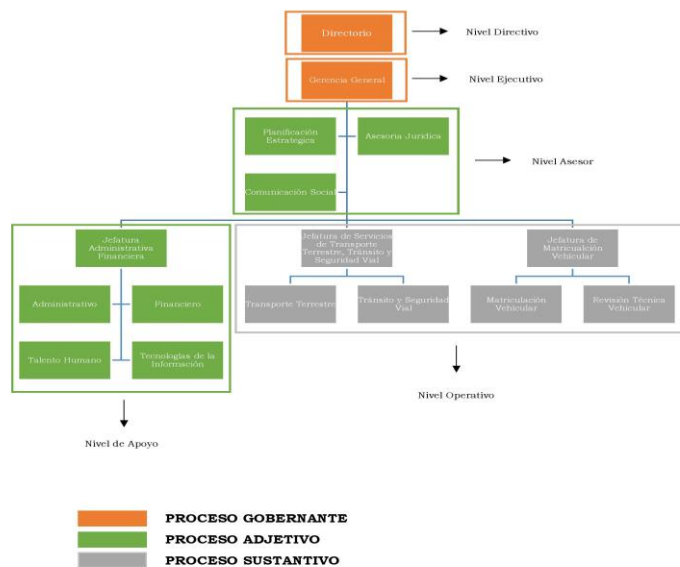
Directorio

Nivel Directivo

Gerencia General

Nivel Ejecutivo

Planificación Estratégica

Asesoría Jurídica

Nivel Asesor

Comunicación Social

Jefatura Administrativa Financiera

Administrativo

Financiero

Talento Humano

Tecnologías de la Información

Nivel de Apoyo

Jefatura de Servicios de Transporte Terrestre, Tránsito y Seguridad Vial

Transporte Terrestre

Tránsito y Seguridad Vial

Jefatura de Matriculación Vehicular

Matriculación Vehicular

Revisión Técnica Vehicular

Nivel Operativo

PROCESO GOBERNANTE

PROCESO ADJETIVO

PROCESO SUSTANTIVO